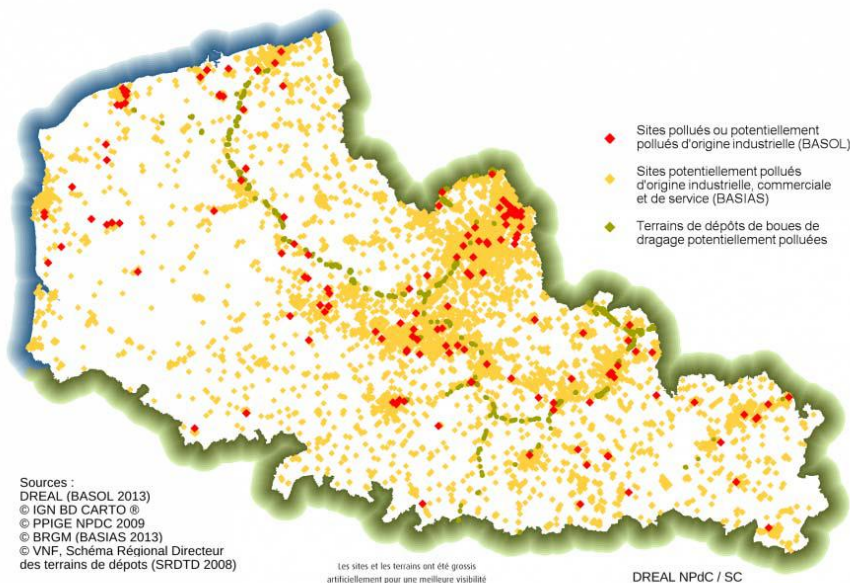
Sites pollués ou potentiellement pollués d'origine industrielle (BASOL)

Sites potentiellement pollués d'origine industrielle, commerciale et de service (BASIAS)

Terrains de dépôts de boues de dragage potentiellement polluées

Sources :
DREAL (BASOL 2013)
© IGN BD CARTO ®
© PPIGE NPDC 2009
© BRGM (BASIAS 2013)
© VNF, Schéma Régional Directeur des terrains de dépots (SRDTD 2008)

Les sites et les terrains ont été grossis artificiellement pour une meilleure visibilité

DREAL NPdC / SC